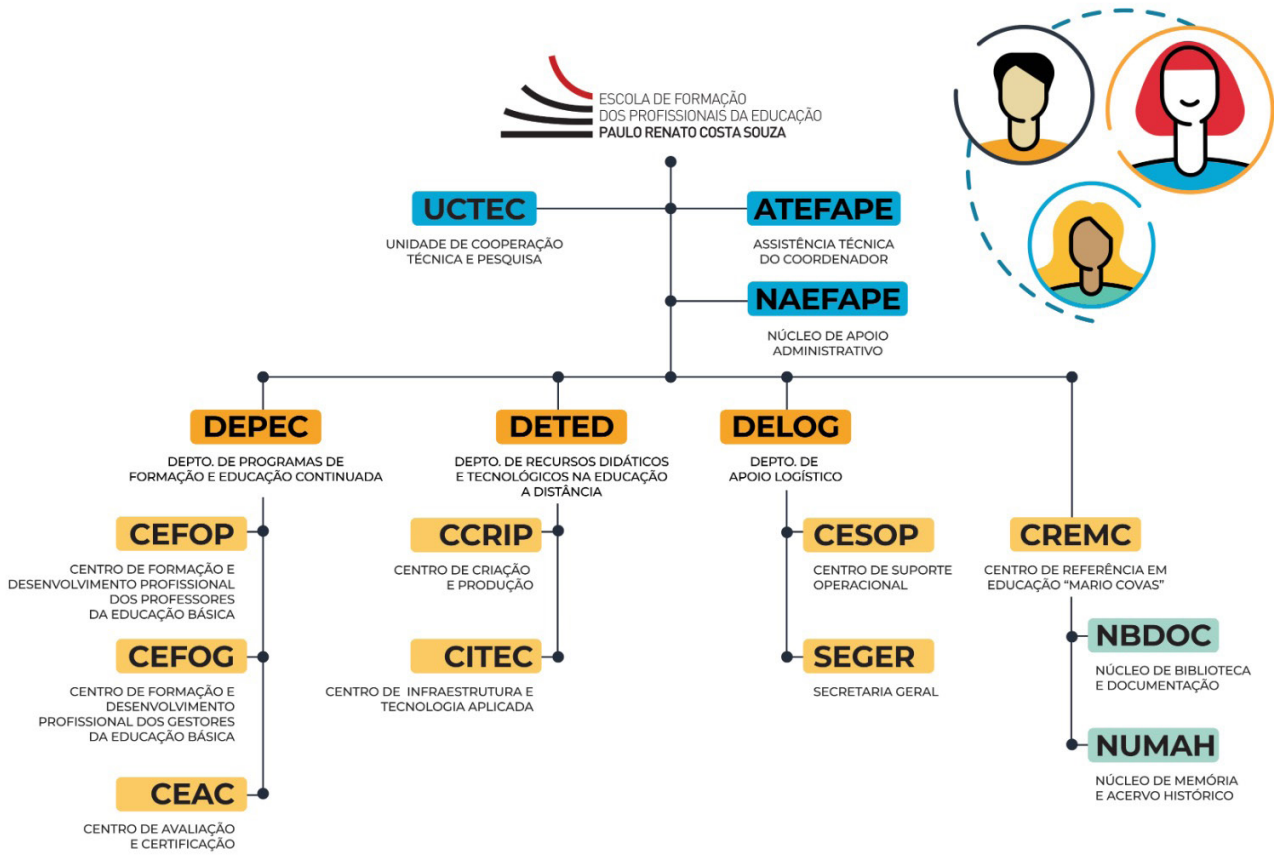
ESCOLA DE FORMAÇÃO DOS PROFISSIONAIS DA EDUCAÇÃO
PAULO RENATO COSTA SOUZA

UCTEC
UNIDADE DE COOPERAÇÃO TÉCNICA E PESQUISA

ATEFAPE
ASSISTÊNCIA TÉCNICA DO COORDENADOR

NAEFAPE
NÚCLEO DE APOIO ADMINISTRATIVO

DEPEC
DEPTO. DE PROGRAMAS DE FORMAÇÃO E EDUCAÇÃO CONTINUADA

DETED
DEPTO. DE RECURSOS DIDÁTICOS E TECNOLÓGICOS NA EDUCAÇÃO A DISTÂNCIA

DELOG
DEPTO. DE APOIO LOGÍSTICO

CEFOP
CENTRO DE FORMAÇÃO E DESENVOLVIMENTO PROFISSIONAL DOS PROFESSORES DA EDUCAÇÃO BÁSICA

CEFOG
CENTRO DE FORMAÇÃO E DESENVOLVIMENTO PROFISSIONAL DOS GESTORES DA EDUCAÇÃO BÁSICA

CEAC
CENTRO DE AVALIAÇÃO E CERTIFICAÇÃO

CCRIP
CENTRO DE CRIAÇÃO E PRODUÇÃO

CITEC
CENTRO DE INFRAESTRUTURA E TECNOLOGIA APLICADA

CESOP
CENTRO DE SUPORTE OPERACIONAL

SEGER
SECRETARIA GERAL

CREMC
CENTRO DE REFERÊNCIA EM EDUCAÇÃO "MARIO COVAS"

NBDOC
NÚCLEO DE BIBLIOTECA E DOCUMENTAÇÃO

NUMAH
NÚCLEO DE MEMÓRIA E ACERVO HISTÓRICO